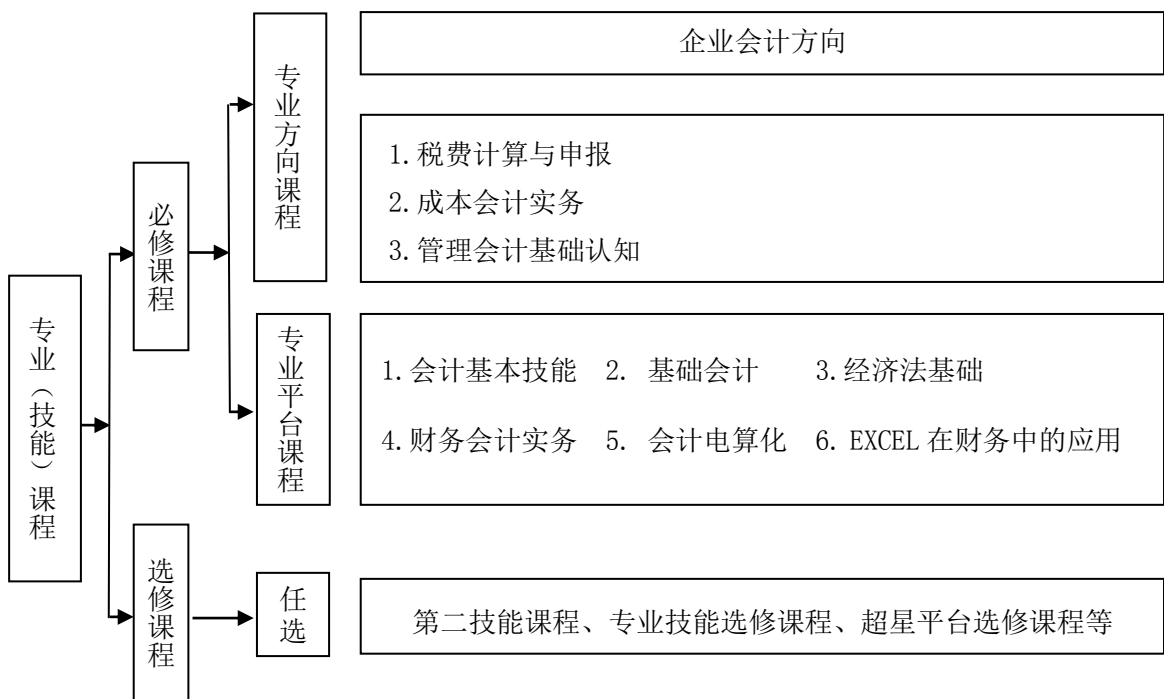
专业（技能）课程

必修课程

专业方向课程

企业会计方向

1.税费计算与申报
2.成本会计实务
3.管理会计基础认知

专业平台课程

1.会计基本技能 2. 基础会计 3.经济法基础
4.财务会计实务 5. 会计电算化 6. EXCEL 在财务中的应用

选修课程

任选

第二技能课程、专业技能选修课程、超星平台选修课程等